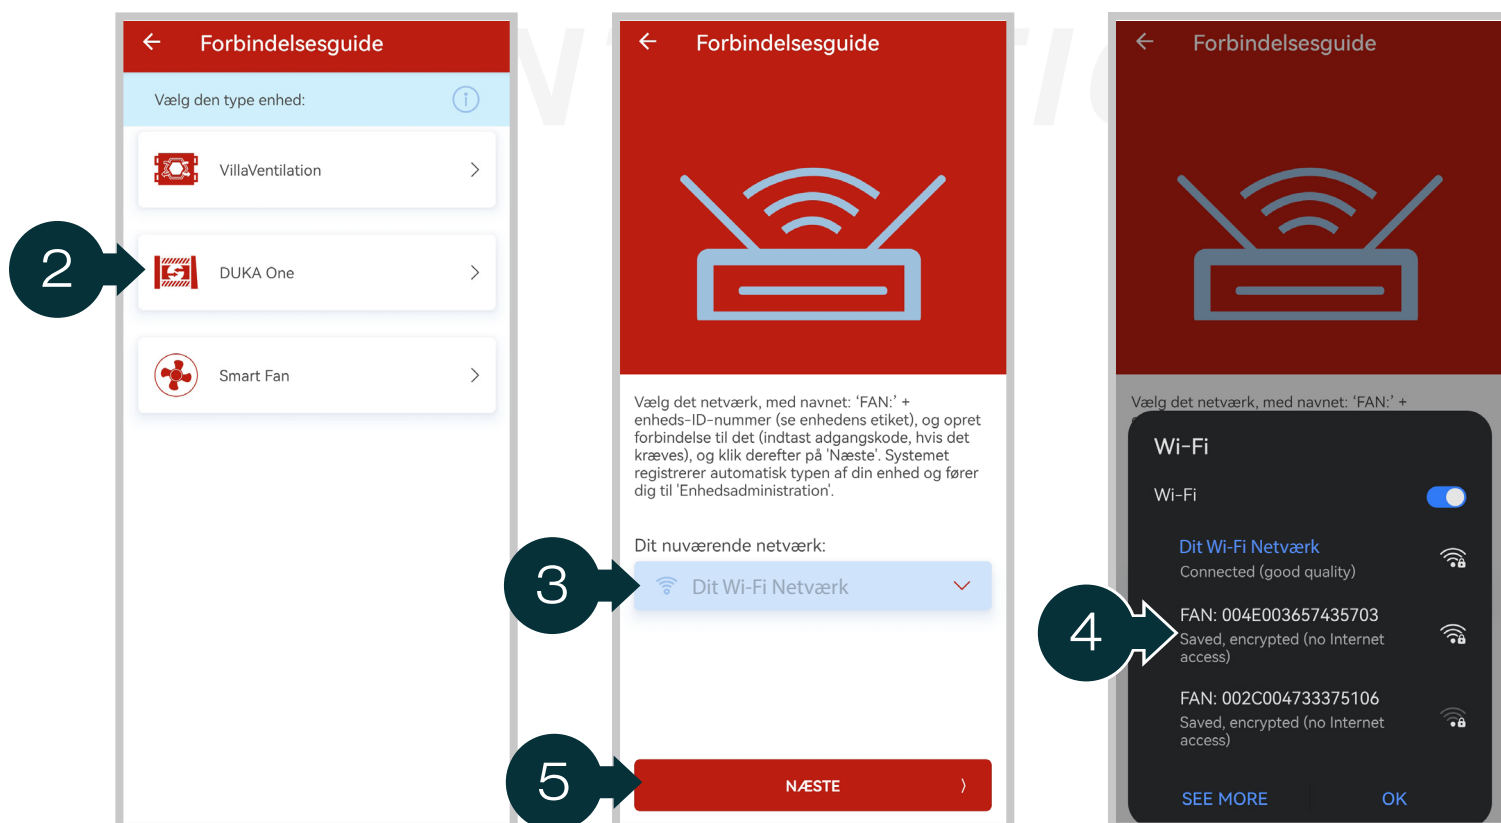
← Forbindelsesguide

Vælg den type enhed:

VillaVentilation >

2

DUKA One >

Smart Fan >

← Forbindelsesguide

Vælg det netværk, med navnet: 'FAN:' + enheds-ID-nummer (se enhedens etiket), og opret forbindelse til det (indtast adgangskode, hvis det kræves), og klik derefter på 'Næste'. Systemet registrerer automatisk typen af din enhed og fører dig til 'Enhedsadministration'.

Dit nuværende netværk:

3

Dit Wi-Fi Netværk

5

NÆSTE >

← Forbindelsesguide

Vælg det netværk, med navnet: 'FAN:' +

Wi-Fi

Wi-Fi

Dit Wi-Fi Netværk
Connected (good quality)

4

FAN: 004E003657435703
Saved, encrypted (no Internet access)

FAN: 002C004733375106
Saved, encrypted (no Internet access)

SEE MORE

OK